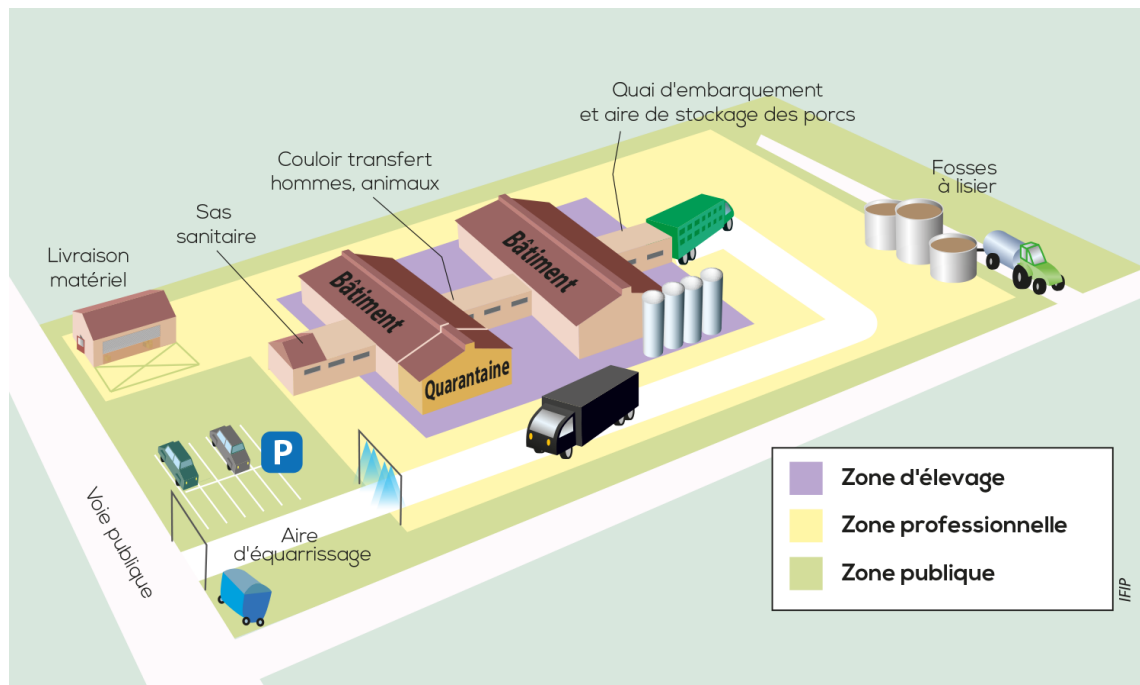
Quai d'embarquement
et aire de stockage des porcs

Couloir transfert
hommes, animaux

Fosses
à lisier

Sas
sanitaire

Livraison
matériel

Bâtiment

Bâtiment

Quarantaine

P

Voie publique

Aire
d'équarrissage

Zone d'élevage
Zone professionnelle
Zone publique

IFIP